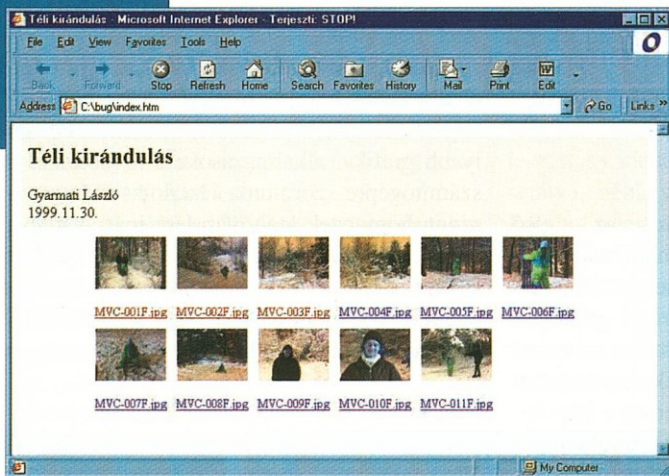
Téli kirándulás - Microsoft Internet Explorer - Terjeszti: STOP!

File Edit View Favorites Tools Help

Back Forward Stop Refresh Home Search Favorites History Mail Print Edit

Address C:\bug\index.htm Go Links »

Téli kirándulás

Gyarmati László
1999.11.30.

MVC-001F.jpg MVC-002F.jpg MVC-003F.jpg MVC-004F.jpg MVC-005F.jpg MVC-006F.jpg

MVC-007F.jpg MVC-008F.jpg MVC-009F.jpg MVC-010F.jpg MVC-011F.jpg

My Computer